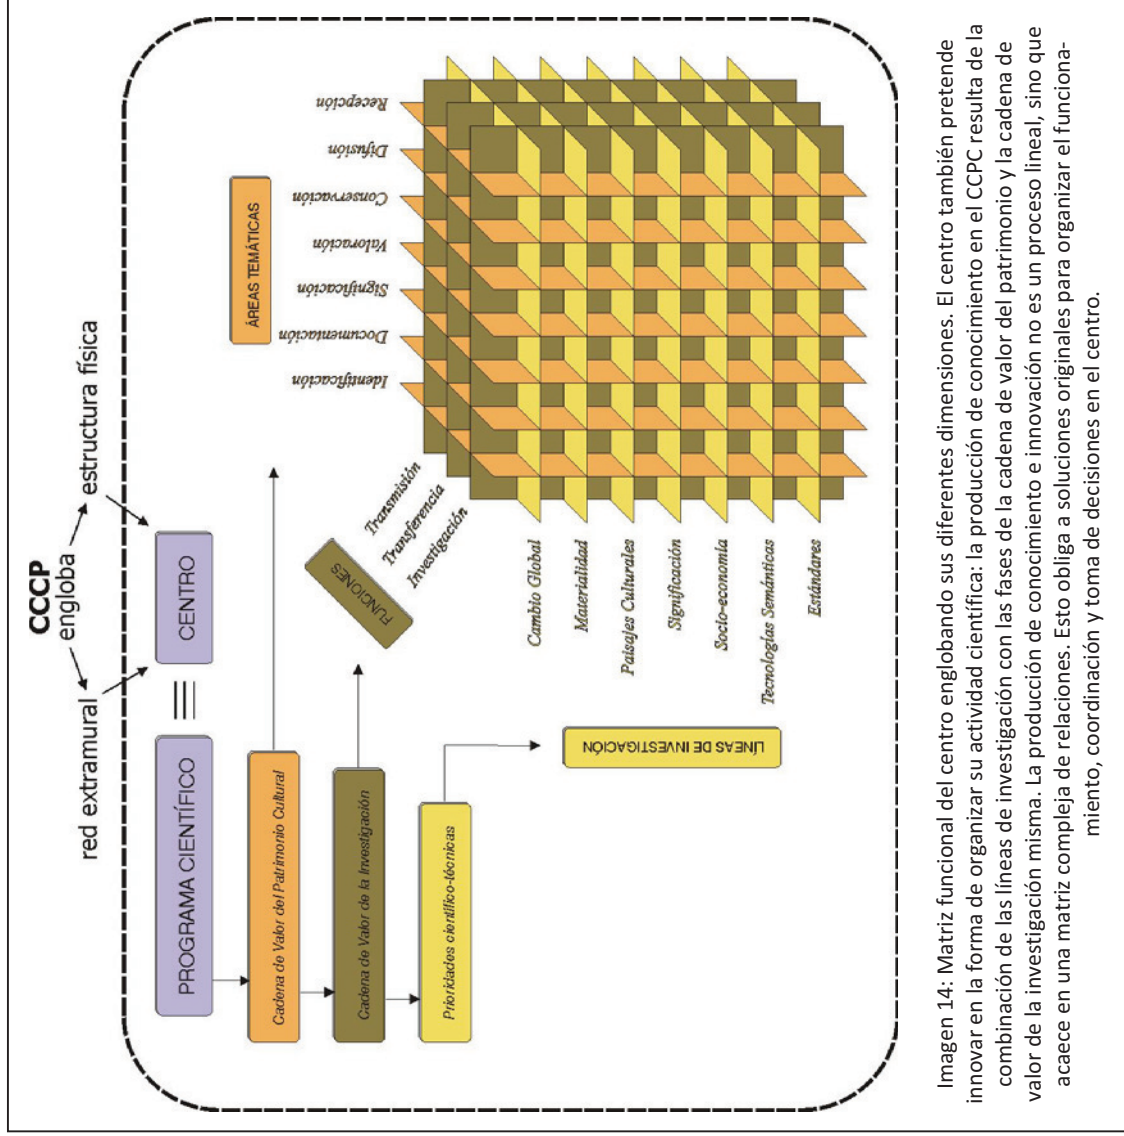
CCCP
engloba
red extramural
estructura física

PROGRAMA CIENTÍFICO
CENTRO

Cadena de Valor del Patrimonio Cultural
Cadena de Valor de la Investigación
Prioridades científico-técnicas

LÍNEAS DE INVESTIGACIÓN

FUNCIONES
Transmisión
Transferencia
Investigación

ÁREAS TEMÁTICAS

Identificación
Documentación
Significación
Valoración
Conservación
Difusión
Recepción

Cambio Global
Materialidad
Paisajes Culturales
Significación
Socio-economía
Tecnologías Semánticas
Estándares

Imagen 14: Matriz funcional del centro englobando sus diferentes dimensiones. El centro también pretende innovar en la forma de organizar su actividad científica: la producción de conocimiento en el CCPC resulta de la combinación de las líneas de investigación con las fases de la cadena de valor del patrimonio y la cadena de valor de la investigación misma. La producción de conocimiento e innovación no es un proceso lineal, sino que acaece en una matriz compleja de relaciones. Esto obliga a soluciones originales para organizar el funcionamiento, coordinación y toma de decisiones en el centro.